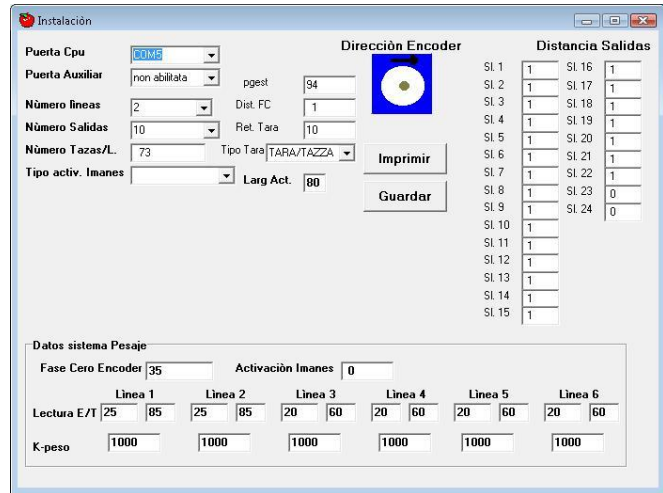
Instalación

Puerta Cpu COM5
Puerta Auxiliar non abilitata
pgest 94
Nùmero lineas 2
Dist. FC 1
Nùmero Salidas 10
Ret. Tara 10
Nùmero Tazas/L. 73
Tipo Tara TARA/TAZZA
Tipo activ. Imanes
Larg Act. 80

Direcciòn Encoder

Imprimir
Guardar

Distancia Salidas

| | | | |
|---|---|---|---|
| Sl. 1 | 1 | Sl. 16 | 1 |
| Sl. 2 | 1 | Sl. 17 | 1 |
| Sl. 3 | 1 | Sl. 18 | 1 |
| Sl. 4 | 1 | Sl. 19 | 1 |
| Sl. 5 | 1 | Sl. 20 | 1 |
| Sl. 6 | 1 | Sl. 21 | 1 |
| Sl. 7 | 1 | Sl. 22 | 1 |
| Sl. 8 | 1 | Sl. 23 | 0 |
| Sl. 9 | 1 | Sl. 24 | 0 |
| Sl. 10 | 1 | | |
| Sl. 11 | 1 | | |
| Sl. 12 | 1 | | |
| Sl. 13 | 1 | | |
| Sl. 14 | 1 | | |
| Sl. 15 | 1 | | |

Datos sistema Pesaje
Fase Cero Encoder 35
Activaciòn Imanes 0

| | Linea 1 | | Linea 2 | | Linea 3 | | Linea 4 | | Linea 5 | | Linea 6 | |
|---|---|---|---|---|---|---|---|---|---|---|---|---|
| Lectura E/T | 25 | 85 | 25 | 85 | 20 | 60 | 20 | 60 | 20 | 60 | 20 | 60 |
| K-peso | 1000 | | 1000 | | 1000 | | 1000 | | 1000 | | 1000 | |